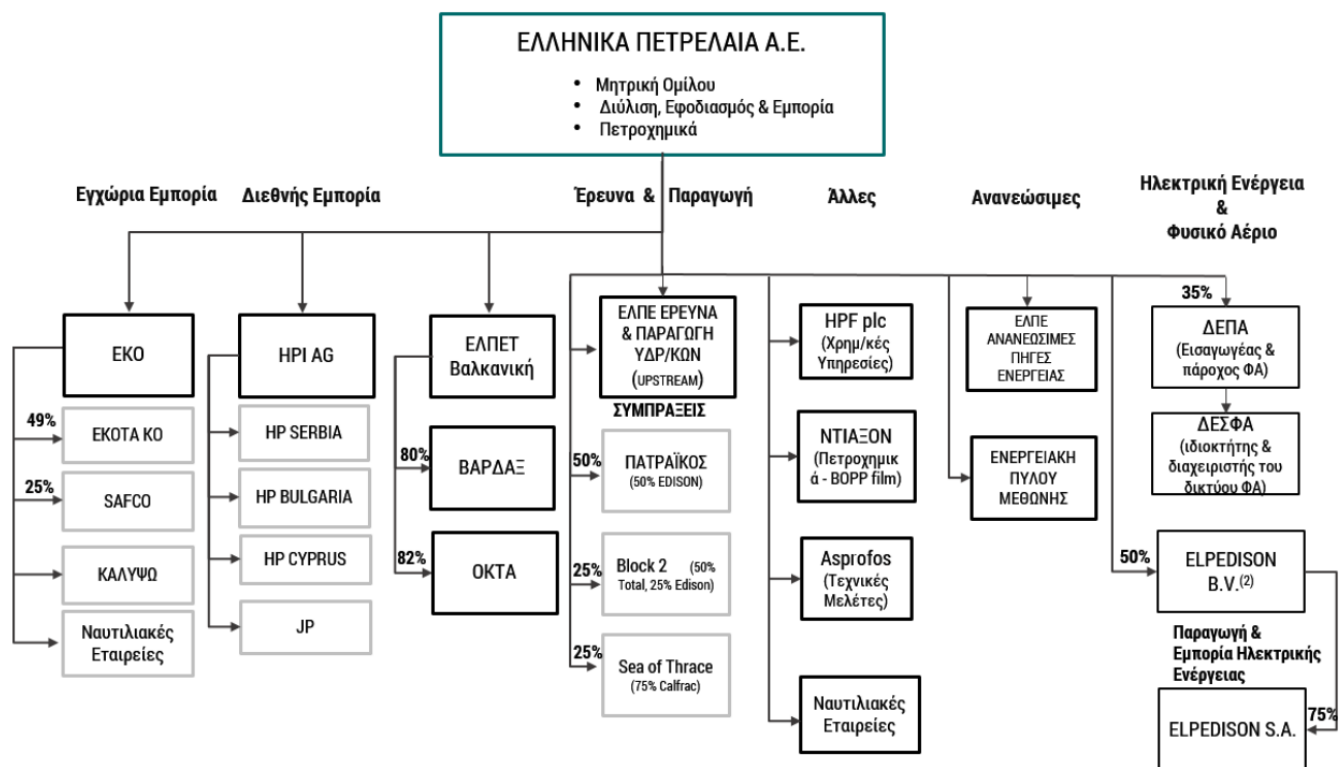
ΕΛΛΗΝΙΚΑ ΠΕΤΡΕΛΑΙΑ Α.Ε.

• Μητρική Ομίλου
• Διύλιση, Εφοδιασμός & Εμπορία
• Πετροχημικά

Εγχώρια Εμπορία

Διεθνής Εμπορία

Έρευνα & Παραγωγή

Άλλες

Ανανεώσιμες

Ηλεκτρική Ενέργεια & Φυσικό Αέριο

ΕΚΟ

49% ΕΚΟΤΑ ΚΟ

25% SAFCO

ΚΑΛΥΨΩ

Ναυτιλιακές Εταιρείες

HPI AG

HP SERBIA

HP BULGARIA

HP CYPRUS

JP

ΕΛΠΕΤ Βαλκανική

80% ΒΑΡΔΑΞ

82% ΟΚΤΑ

ΕΛΠΕ ΕΡΕΥΝΑ & ΠΑΡΑΓΩΓΗ ΥΔΡ/ΚΩΝ (UPSTREAM)

ΣΥΜΠΡΑΞΕΙΣ

50% ΠΑΤΡΑΪΚΟΣ (50% EDISON)

25% Block 2 (50% Total, 25% Edison)

25% Sea of Thrace (75% Calfrac)

HPF plc (Χρημ/κές Υπηρεσίες)

ΝΤΙΑΞΟΝ (Πετροχημικ ά - BOPP film)

Asprofos (Τεχνικές Μελέτες)

Ναυτιλιακές Εταιρείες

ΕΛΠΕ ΑΝΑΝΕΩΣΙΜΕΣ ΠΗΓΕΣ ΕΝΕΡΓΕΙΑΣ

ΕΝΕΡΓΕΙΑΚΗ ΠΥΛΟΥ ΜΕΘΩΝΗΣ

35% ΔΕΠΑ (Εισαγωγέας & πάροχος ΦΑ)

ΔΕΣΦΑ (ιδιοκτήτης & διαχειριστής του δικτύου ΦΑ)

50% ELPEDISON B.V.$^{(2)}$

Παραγωγή & Εμπορία Ηλεκτρικής Ενέργειας

75% ELPEDISON S.A.